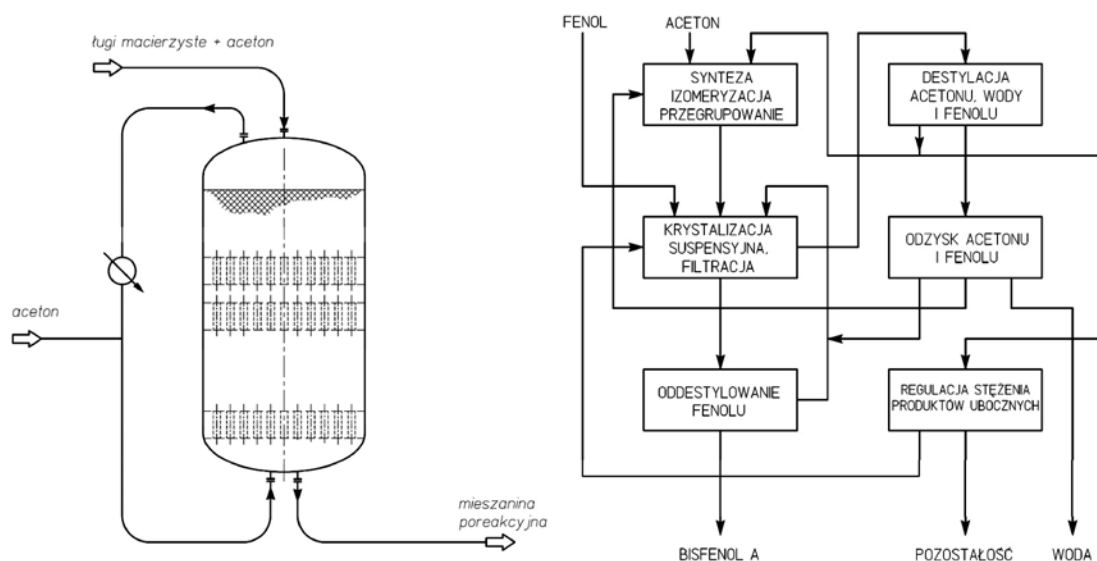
ługi macierzyste + aceton

aceton

mieszanina poreakcyjna

FENOL

ACETON

SYNTEZA IZOMERYZACJA PRZEGRUPOWANIE

DESTYLACJA ACETONU, WODY I FENOLU

KRYSTALIZACJA SUSPENSYJNA, FILTRACJA

ODZYSK ACETONU I FENOLU

ODDESTYLOWANIE FENOLU

REGULACJA STĘŻENIA PRODUKTÓW UBOCZNYCH

BISFENOL A

POZOSTAŁOŚĆ

WODA